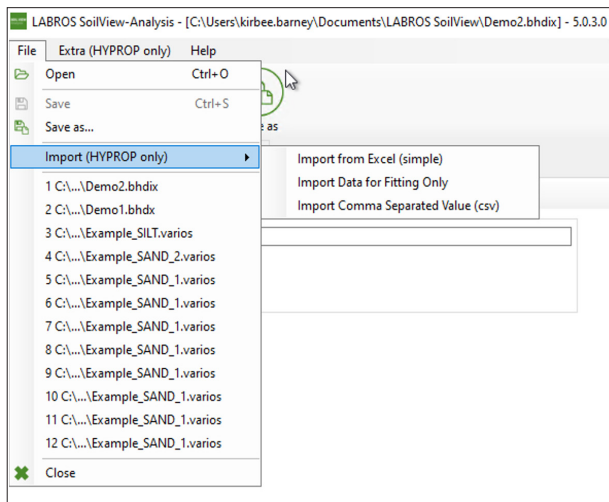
LABROS SoilView-Analysis - [C:\Users\kirbee.barney\Documents\LABROS SoilView\Demo2.bhdix] - 5.0.3.0

File Extra (HYPROP only) Help

Open Ctrl+O
Save Ctrl+S
Save as...
Import (HYPROP only)
1 C:\...\Demo2.bhdix
2 C:\...\Demo1.bhdx
3 C:\...\Example_SILT.varios
4 C:\...\Example_SAND_2.varios
5 C:\...\Example_SAND_1.varios
6 C:\...\Example_SAND_1.varios
7 C:\...\Example_SAND_1.varios
8 C:\...\Example_SAND_1.varios
9 C:\...\Example_SAND_1.varios
10 C:\...\Example_SAND_1.varios
11 C:\...\Example_SAND_1.varios
12 C:\...\Example_SAND_1.varios
Close

Import from Excel (simple)
Import Data for Fitting Only
Import Comma Separated Value (csv)

e as